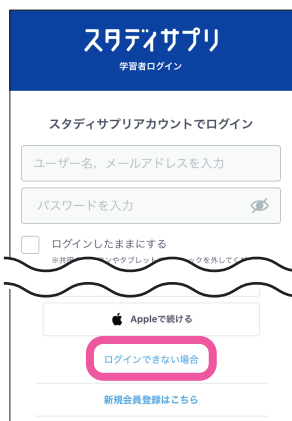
スタディサプリ
学習者ログイン

スタディサプリアカウントでログイン

ユーザー名、メールアドレスを入力

パスワードを入力

ログインしたままにする

※共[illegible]ンやタブレット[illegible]ックを外してく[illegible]

Appleで続ける

ログインできない場合

新規会員登録はこちら